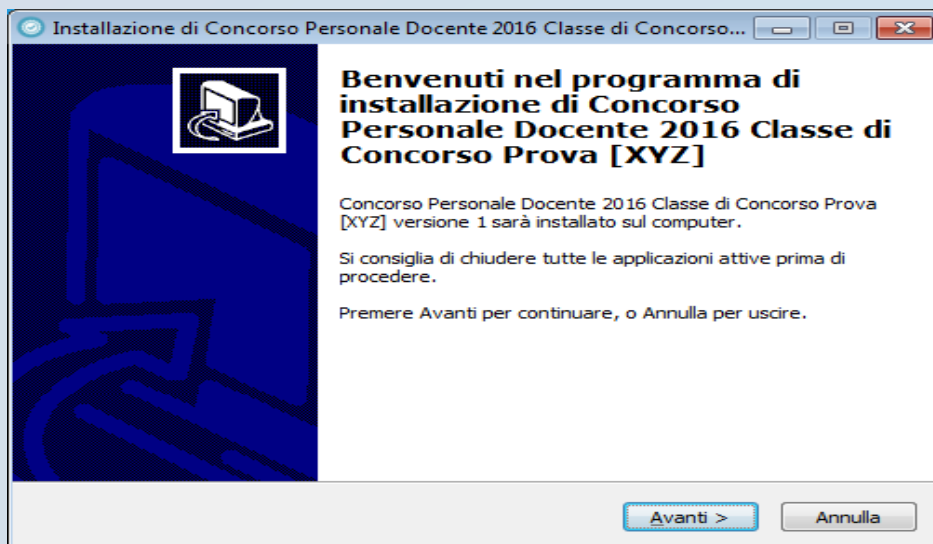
Installazione di Concorso Personale Docente 2016 Classe di Concorso...

Benvenuti nel programma di installazione di Concorso Personale Docente 2016 Classe di Concorso Prova [XYZ]

Concorso Personale Docente 2016 Classe di Concorso Prova [XYZ] versione 1 sarà installato sul computer.

Si consiglia di chiudere tutte le applicazioni attive prima di procedere.

Premere Avanti per continuare, o Annulla per uscire.

Avanti >

Annulla